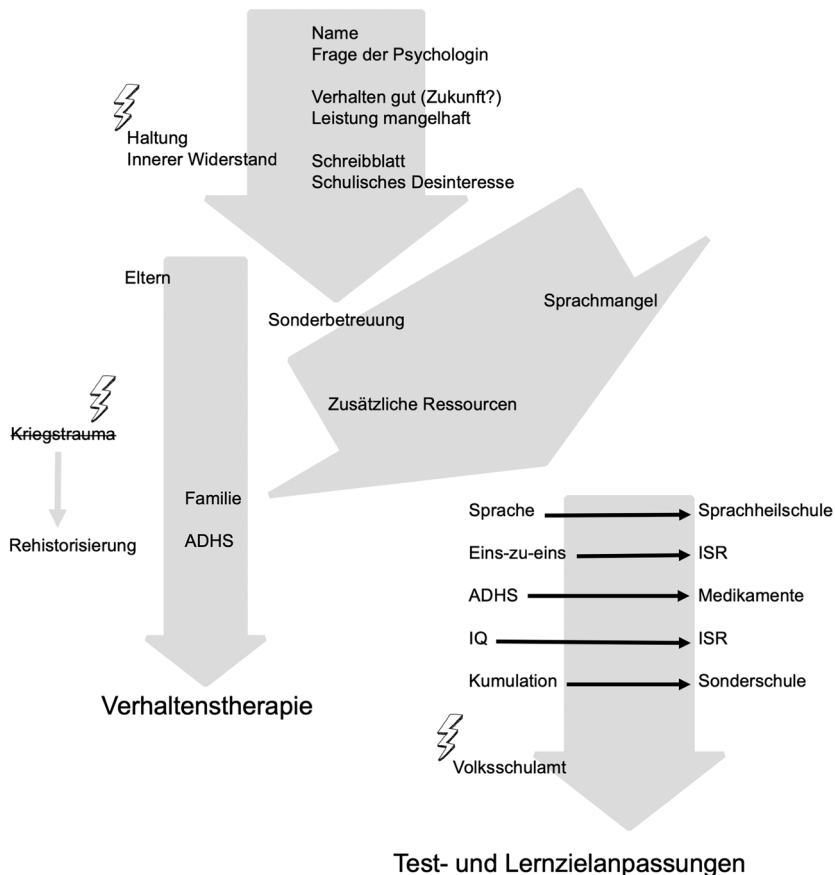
Name
Frage der Psychologin

Verhalten gut (Zukunft?)
Leistung mangelhaft

Schreibblatt
Schulisches Desinteresse

Haltung
Innerer Widerstand

Eltern

Sonderbetreuung

Sprachmangel

Zusätzliche Ressourcen

Kriegstrauma

Rehistorisierung

Familie

ADHS

Verhaltenstherapie

Sprache → Sprachheilschule
Eins-zu-eins → ISR
ADHS → Medikamente
IQ → ISR
Kumulation → Sonderschule

Volksschulamt

Test- und Lernzielanpassungen